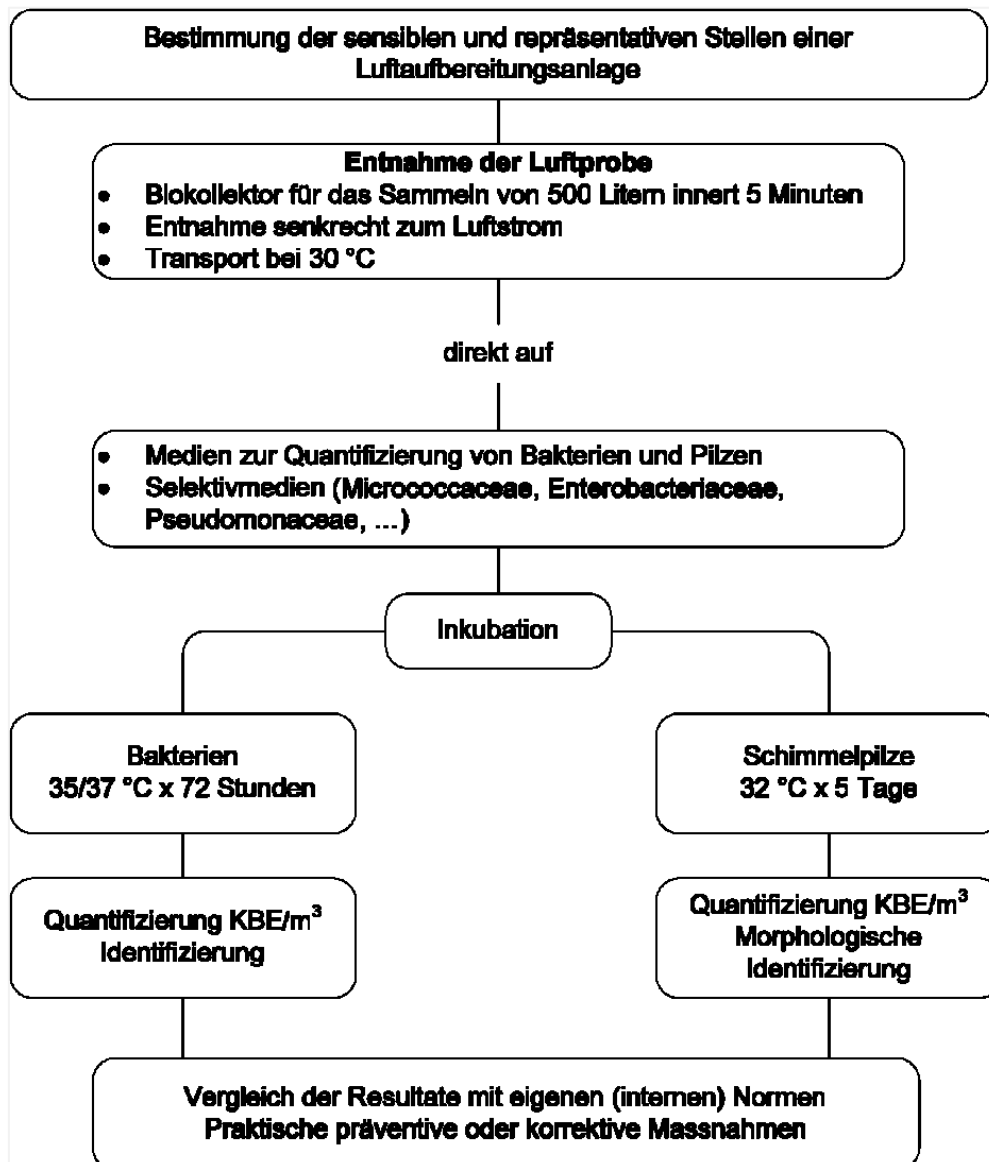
Bestimmung der sensiblen und repräsentativen Stellen einer Luftaufbereitungsanlage

Entnahme der Luftprobe
- Biokollektor für das Sammeln von 500 Litern innert 5 Minuten
- Entnahme senkrecht zum Luftstrom
- Transport bei 30 °C

direkt auf

- Medien zur Quantifizierung von Bakterien und Pilzen
- Selektivmedien (Micrococcaceae, Enterobacteriaceae, Pseudomonaceae, ...)

Inkubation

Bakterien
35/37 °C x 72 Stunden

Schimmelpilze
32 °C x 5 Tage

Quantifizierung KBE/$m^3$
Identifizierung

Quantifizierung KBE/$m^3$
Morphologische Identifizierung

Vergleich der Resultate mit eigenen (internen) Normen
Praktische präventive oder korrektive Massnahmen